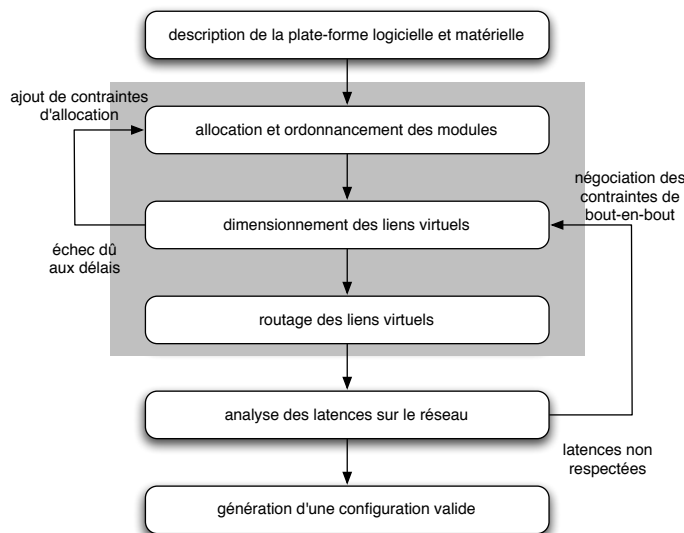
description de la plate-forme logicielle et matérielle

ajout de contraintes d'allocation

allocation et ordonnancement des modules

négociation des contraintes de bout-en-bout

dimensionnement des liens virtuels

échec dû aux délais

routage des liens virtuels

analyse des latences sur le réseau

latences non respectées

génération d'une configuration valide